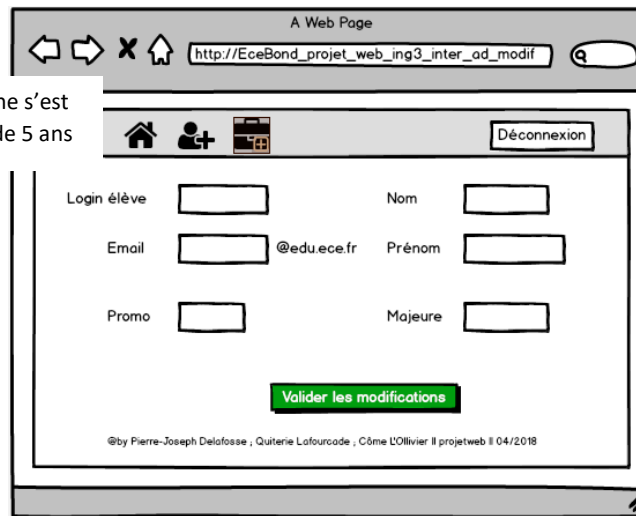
A Web Page

http://EceBond_projet_web_ing3_inter_ad_modif

ne s'est
de 5 ans

Déconnexion

Login élève

Nom

Email

@edu.ece.fr

Prénom

Promo

Majeure

Valider les modifications

@by Pierre-Joseph Delafosse ; Quiterie Lafourcade ; Côme L'Ollivier II projetweb II 04/2018